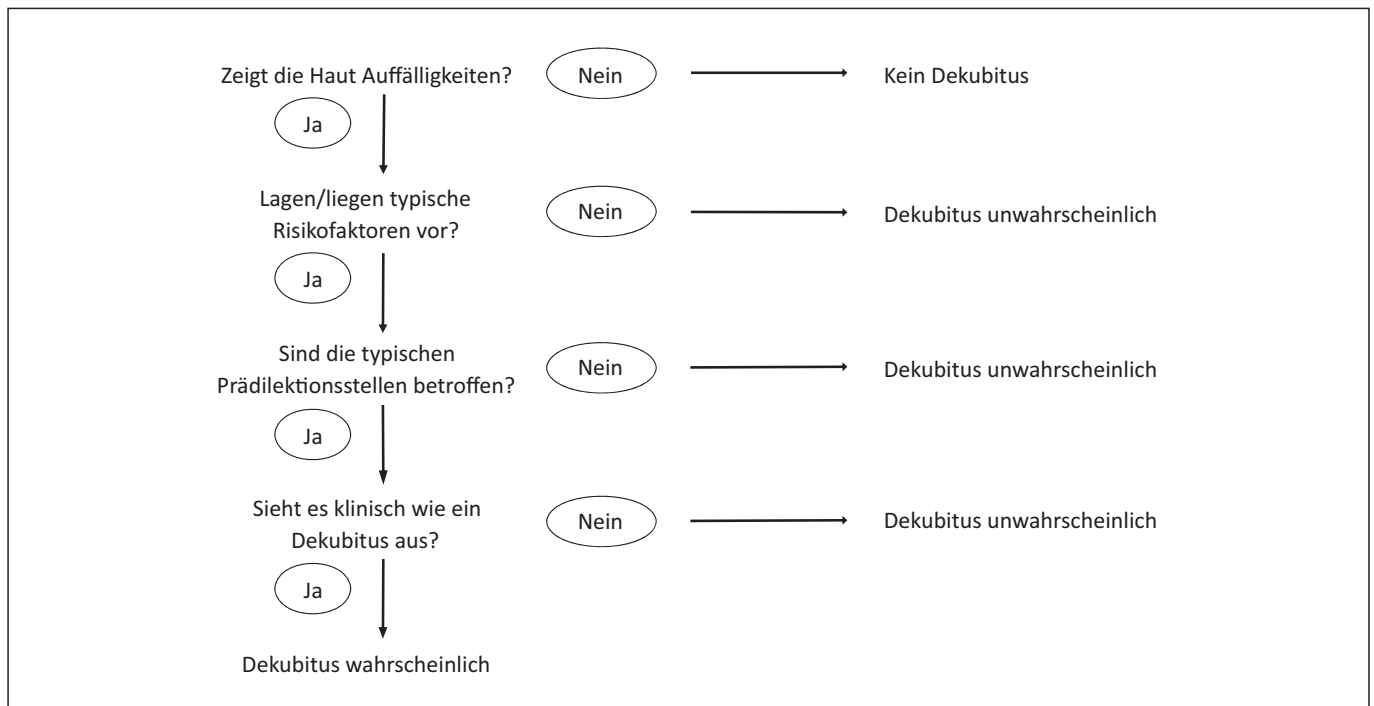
Zeigt die Haut Auffälligkeiten?
Nein
Kein Dekubitus
Ja
Lagen/liegen typische Risikofaktoren vor?
Nein
Dekubitus unwahrscheinlich
Ja
Sind die typischen Prädilektionsstellen betroffen?
Nein
Dekubitus unwahrscheinlich
Ja
Sieht es klinisch wie ein Dekubitus aus?
Nein
Dekubitus unwahrscheinlich
Ja
Dekubitus wahrscheinlich